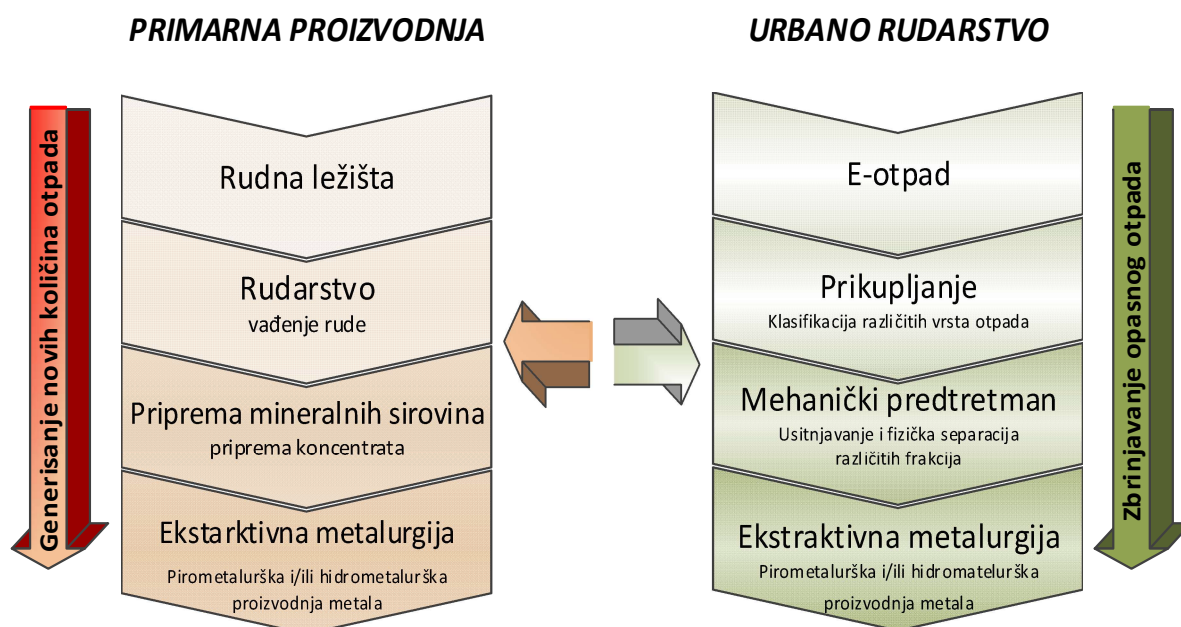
PRIMARNA PROIZVODNJA

URBANO RUDARSTVO

Generisanje novih količina otpada

Rudna ležišta

Rudarstvo
vađenje rude

Priprema mineralnih sirovina
priprema koncentrata

Ekstarktivna metalurgija
Pirometalurška i/ili hidrometalurška proizvodnja metala

E-otpad

Prikupljanje
Klasifikacija različitih vrsta otpada

Mehanički predtretman
Usitnjavanje i fizička separacija različitih frakcija

Ekstraktivna metalurgija
Pirometalurška i/ili hidrometalurška proizvodnja metala

Zbrinjavanje opasnog otpada